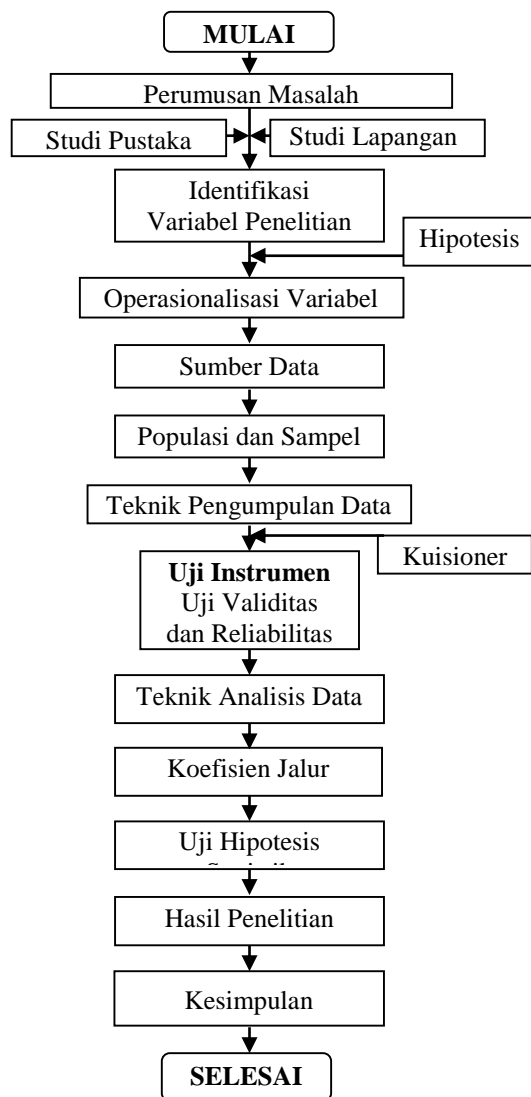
MULAI

Perumusan Masalah

Studi Pustaka

Studi Lapangan

Identifikasi Variabel Penelitian

Hipotesis

Operasionalisasi Variabel

Sumber Data

Populasi dan Sampel

Teknik Pengumpulan Data

Kuisioner

**Uji Instrumen**
Uji Validitas dan Reliabilitas

Teknik Analisis Data

Koefisien Jalur

Uji Hipotesis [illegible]

Hasil Penelitian

Kesimpulan

SELESAI